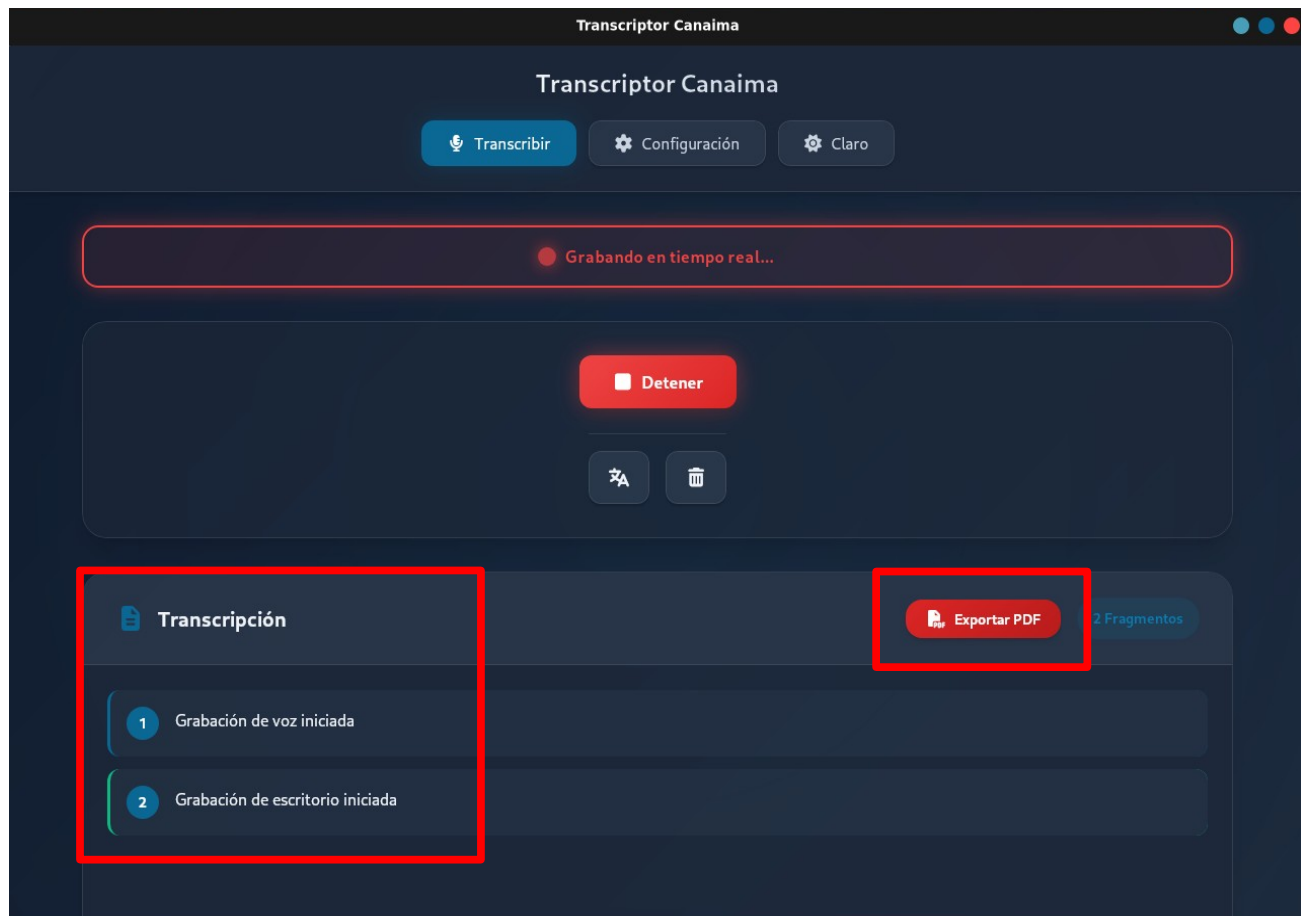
Transcriptor Canaima

Transcriptor Canaima

Transcribir Configuración Claro

Grabando en tiempo real...

Detener

Transcripción

Exportar PDF

2 Fragmentos

1 Grabación de voz iniciada

2 Grabación de escritorio iniciada